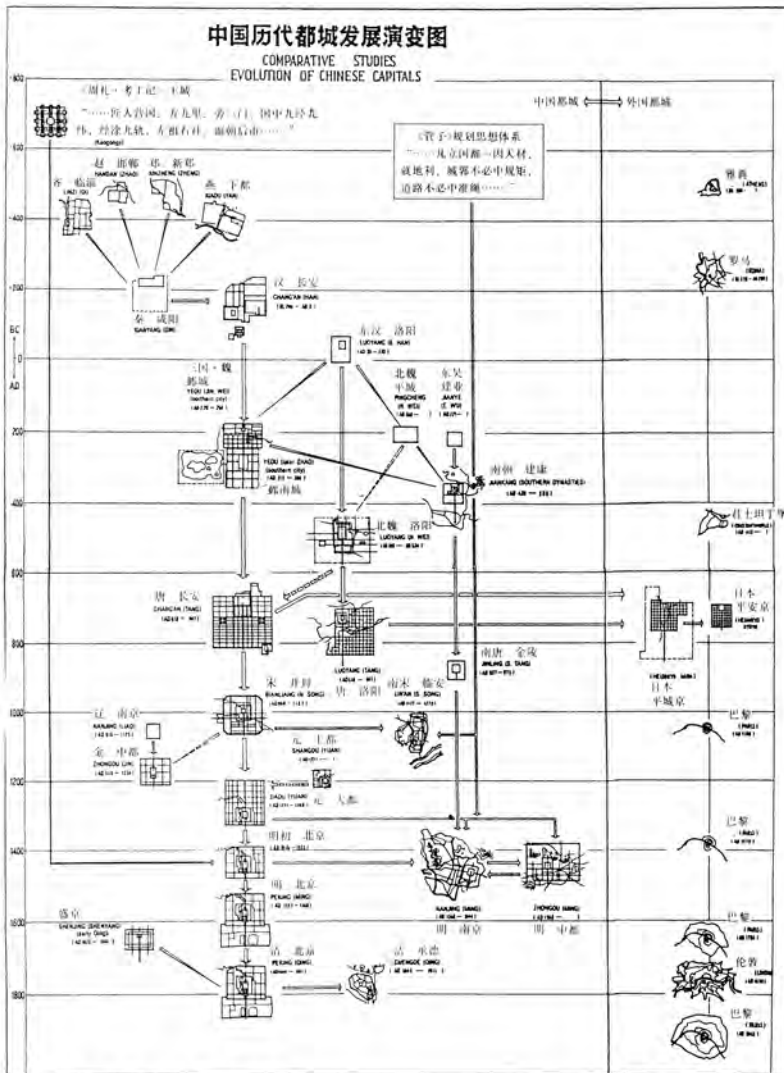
中国历代都城发展演变图

COMPARATIVE STUDIES
EVOLUTION OF CHINESE CAPITALS

-800

《周礼·考工记》王城

"……匠人营国，方九里，旁三门，国中九经九纬，经涂九轨，左祖右社，面朝后市……"

(Kaogongji)

中国都城 ⟺ 外国都城

《管子》规划思想体系

"……凡立国都……因天材，就地利，城郭不必中规矩，道路不必中准绳……"

-600

赵 邯郸
HANDAN (ZHAO)

郑 新郑
XINZHENG (ZHENG)

齐 临淄

燕 下都
XIADU (YAN)

-400

雅典
(ATHENS)

罗马
(ROME)

-200

秦 咸阳
XIANYANG (QIN)

汉 长安
CHANG'AN (HAN)

BC
0
AD

东汉 洛阳
LUOYANG (E. HAN)

三国·魏
邺城
YEDU (CAO WEI)
(northern city)

200

北魏 平城
PINGCHENG
(N. WEI)

东吴 建业
JIANYE
(E. WU)

YEDU (later ZHAO)
(southern city)

邺南城

南朝 建康
JIANKANG (SOUTHERN DYNASTIES)

400

北魏 洛阳
LUOYANG (N. WEI)

君士坦丁堡
(CONSTANTINOPLE)

600

唐 长安
CHANG'AN (TANG)

日本
平安京
(HEIANKYO)

800

LUOYANG (TANG)

南唐 金陵
JINLING (S. TANG)

日本
平城京

宋 开封
BIANLIANG (N. SONG)

唐 洛阳

南宋 临安
LIN'AN (S. SONG)

1000

辽 南京
NANJING (LIAO)

巴黎
(PARIS)

元 上都
SHANGDU (YUAN)

金 中都
ZHONGDU (JIN)

1200

元 大都
DADU (YUAN)

巴黎
(PARIS)

1400

明初 北京

明 北京
PEKING (MING)

NANJING (MING)

ZHONGDU (MING)

明 南京

明 中都

巴黎
(PARIS)

1600

盛京
SHENGJING (SHENYANG)
(early Qing)

清 北京
PEKING (QING)

清 承德
CHENGDE (QING)

伦敦
(LONDON)

1800

巴黎
(PARIS)